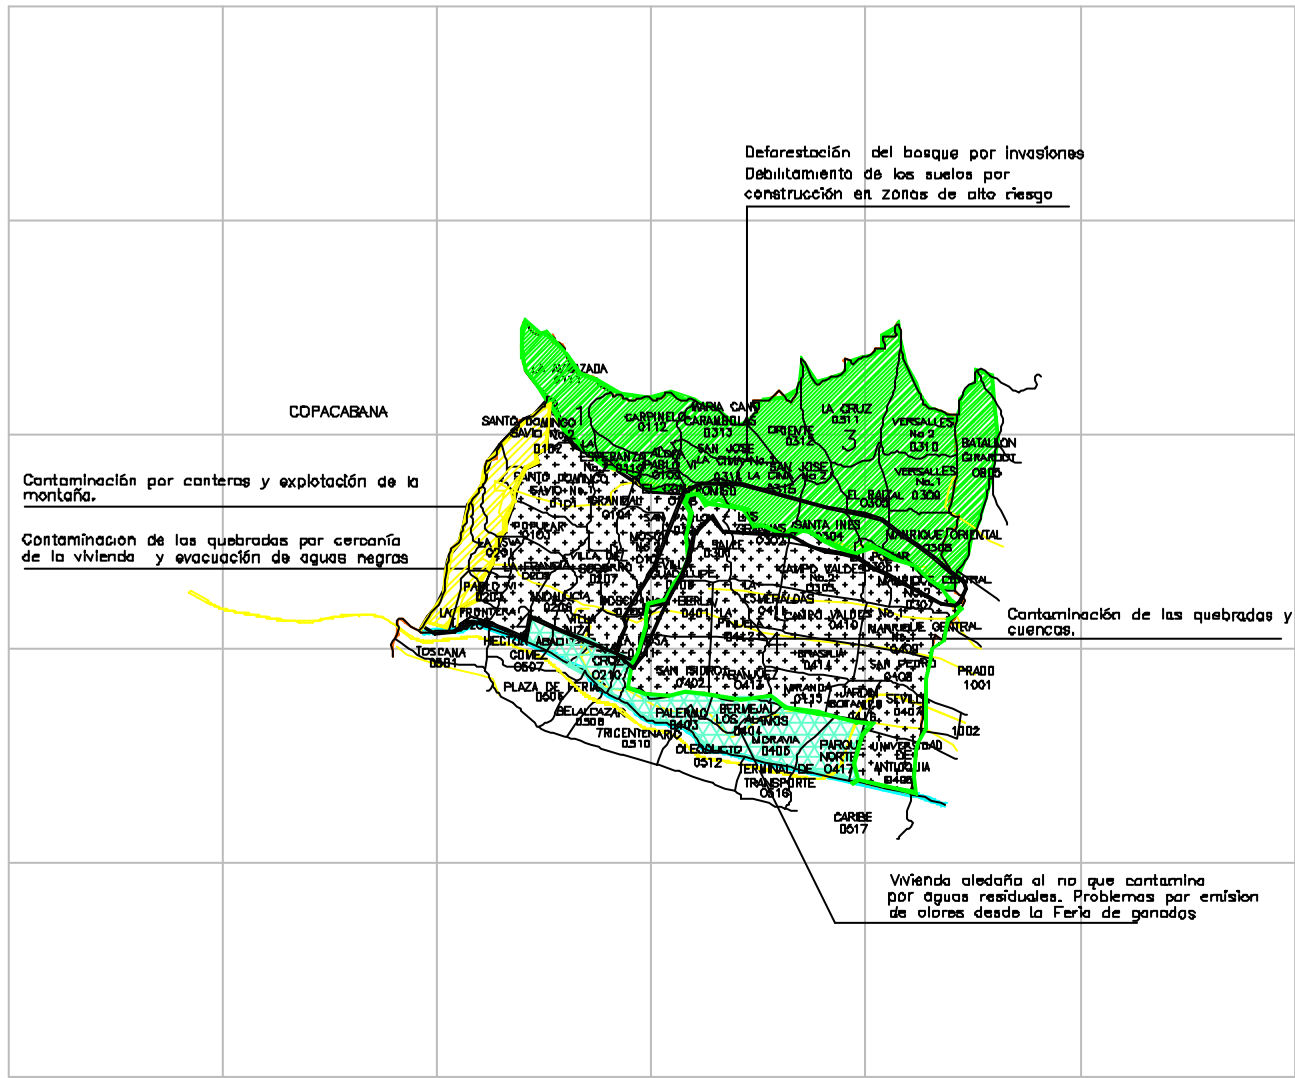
Deforestación del bosque por invasiones
Debilitamiento de los suelos por construcción en zonas de alto riesgo

COPACABANA

Contaminación por canteras y explotación de la montaña.

Contaminacion de las quebradas por cercanía de la vivienda y evacuación de aguas negras

Contaminación de las quebradas y cuencas.

LA AVANZADA 0111
SANTO DOMINGO SAVIO No. 1 0102
CARPINELO 0112
MARIA CANO CARAMBOLAS 0313
LA CRUZ 0311
ORIENTE 0312
VERSALLES No.2 0310
BATALLON GIRARDOT 0805
VERSALLES No.1 0309
EL RAIZAL 0308
SANTA INES 0304
MANRIQUE ORIENTAL 0306
LA ESPERANZA No.2 0110
PABLO VI
SAN JOSE LA CIMA No.1
SAN JOSE LA CIMA No.2 0315
SANTO DOMINGO SAVIO No.1 0101
GRANIZAL 0104
POPULAR 0103
LA ISLA 0201
VILLA DEL SOCORRO 0107
MOSCU No.2
LA SALLE 0301
LAS GRANJAS 0302
CAMPO VALDES No.2 0305
MANRIQUE CENTRAL
LA FRANCIA 0202
ANDALUCIA 0203
PABLO VI 0204
LA FRONTERA
VILLA NIZA
MOSCU No.1
BERLIN 0401
LAS ESMERALDAS 0411
CAMPO VALDES No.1 0410
MANRIQUE CENTRAL No.1 0409
PINAL 0412
BRASILIA 0414
SAN PEDRO 0408
TOSCANA 0501
HECTOR ABAD
GOMEZ 0507
PLAZA DE FERIAS 0502
SANTA CRUZ 0210
SAN ISIDRO 0402
ARANJUEZ 0413
MIRANDA 0415
JARDIN BOTANICO
SEVILLA 0407
PRADO 1001
BELALCAZAR 0506
PALERMO 0403
BERMEJAL LOS ALAMOS 0404
1002
TRICENTENARIO 0510
OLEODUCTO 0512
MORAVIA 0405
PARQUE NORTE 0417
UNIVERSIDAD DE ANTIOQUIA 0406
TERMINAL DE TRANSPORTE 0516
CARIBE 0517
1
3
4

Vivienda aledaña al rio que contamina por aguas residuales. Problemas por emision de olores desde la Feria de ganados